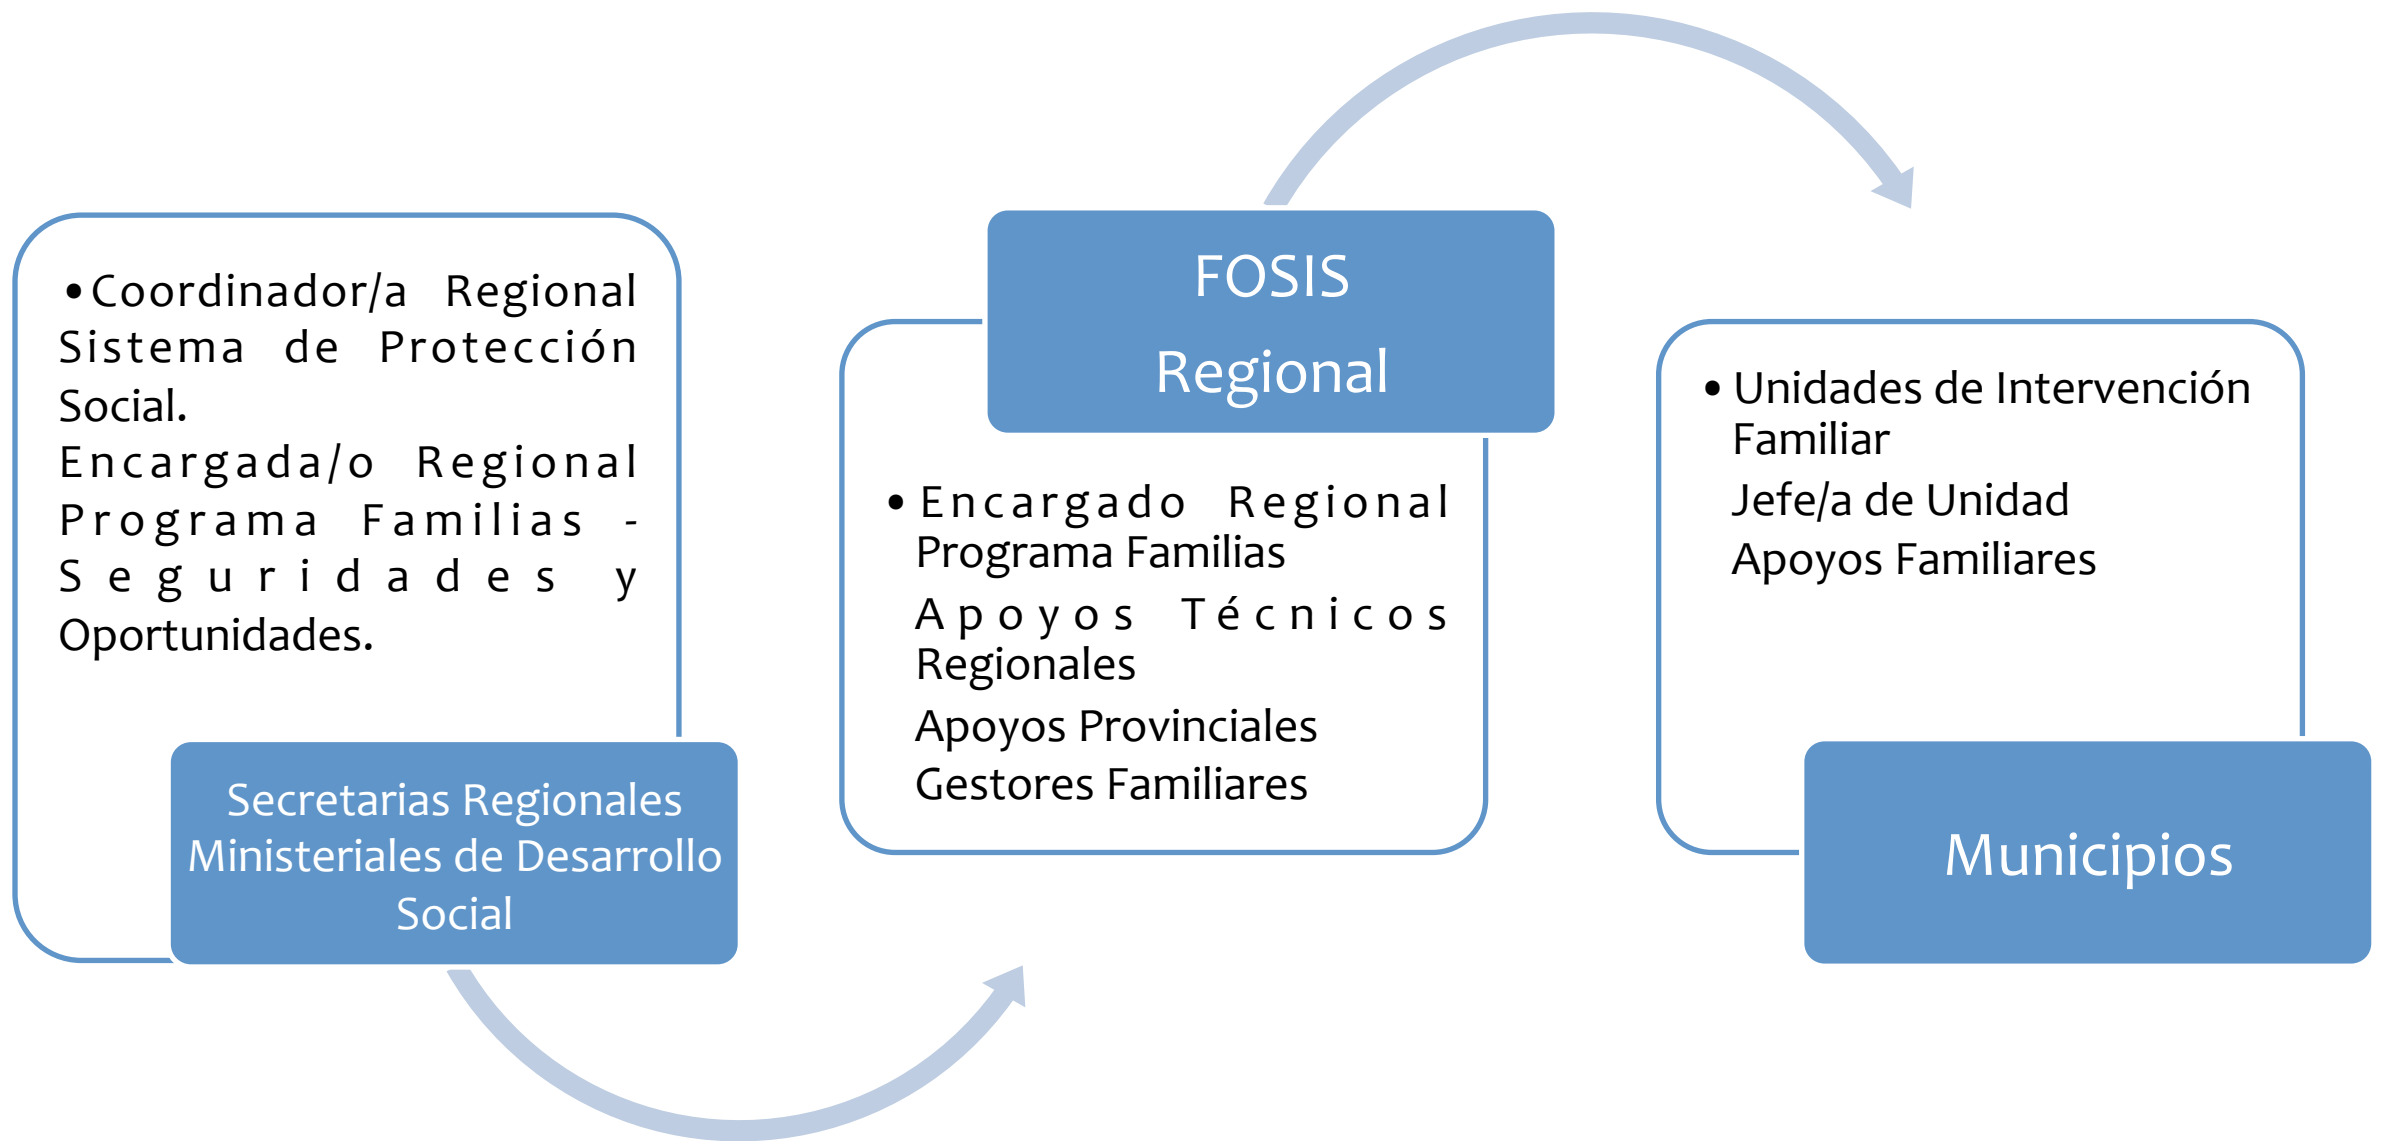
• Coordinador/a Regional Sistema de Protección Social.
Encargada/o Regional Programa Familias - Seguridades y Oportunidades.

Secretarias Regionales Ministeriales de Desarrollo Social

FOSIS
Regional

• Encargado Regional Programa Familias
Apoyos Técnicos Regionales
Apoyos Provinciales
Gestores Familiares

• Unidades de Intervención Familiar
Jefe/a de Unidad
Apoyos Familiares

Municipios